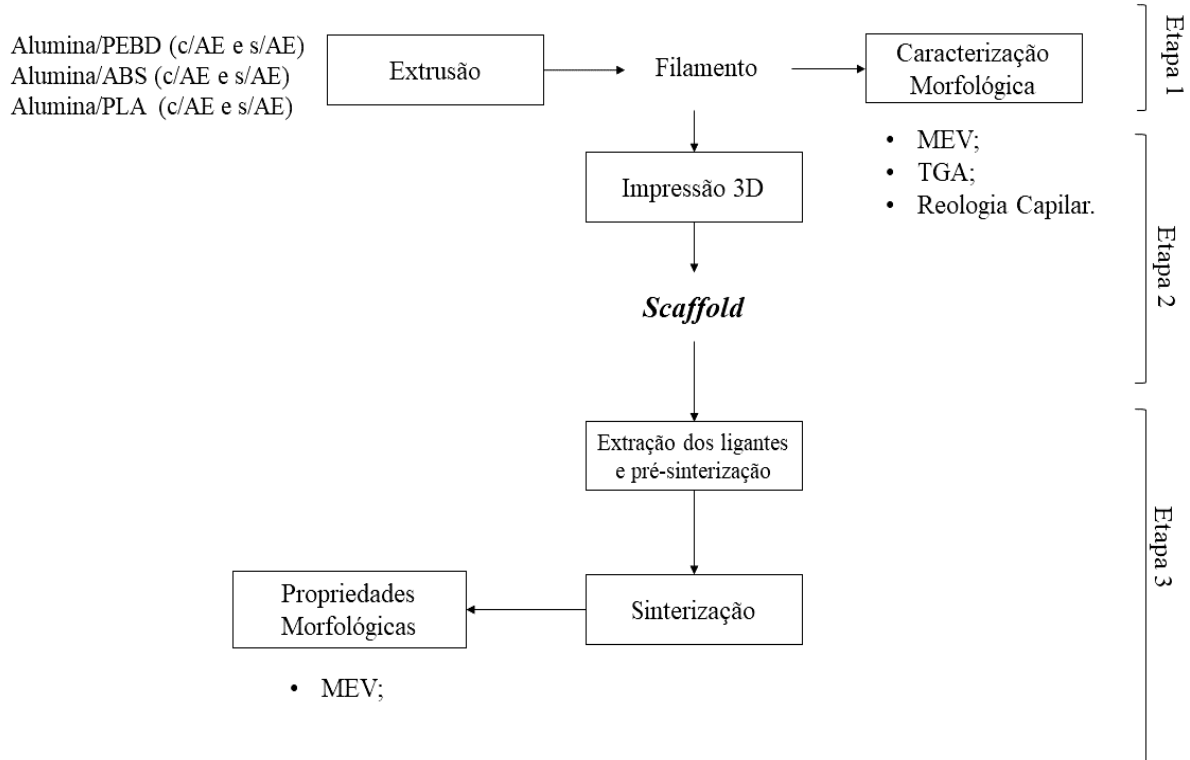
Alumina/PEBD (c/AE e s/AE)
Alumina/ABS (c/AE e s/AE)
Alumina/PLA (c/AE e s/AE)

Extrusão

Filamento

Caracterização Morfológica

Etapa 1

• MEV;
• TGA;
• Reologia Capilar.

Impressão 3D

*Scaffold*

Etapa 2

Extração dos ligantes e pré-sinterização

Sinterização

Propriedades Morfológicas

• MEV;

Etapa 3